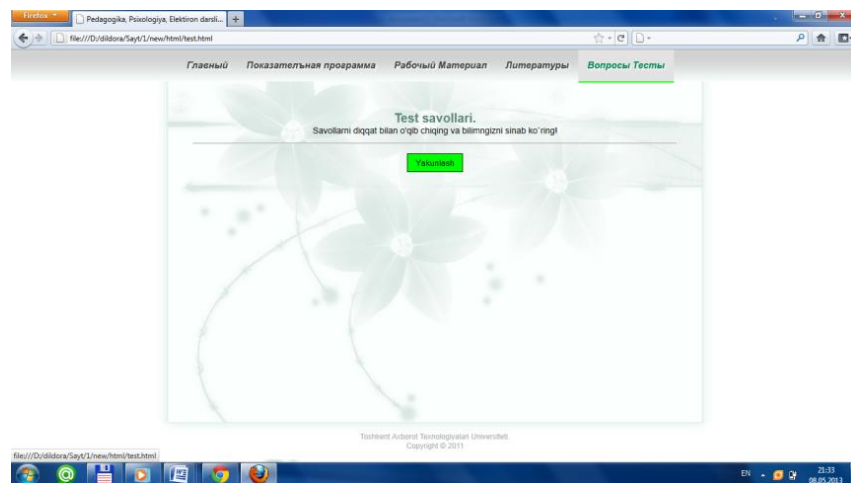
Firefox

Pedagogika, Psixologiya, Elektiron darsli...

file:///D:/dildora/Sayt/1/new/html/test.html

Главный Показателъная прогамма Рабочый Материал Литературы Вопросы Тесты

Test savollari.

Savollarni diqqat bilan o'qib chiqing va bilimngizni sinab ko`ring!

Yakunlash

Toshkent Axborot Texnologiyalari Universiteti.
Copyright © 2011

file:///D:/dildora/Sayt/1/new/html/test.html

EN 21:33 08.05.2013